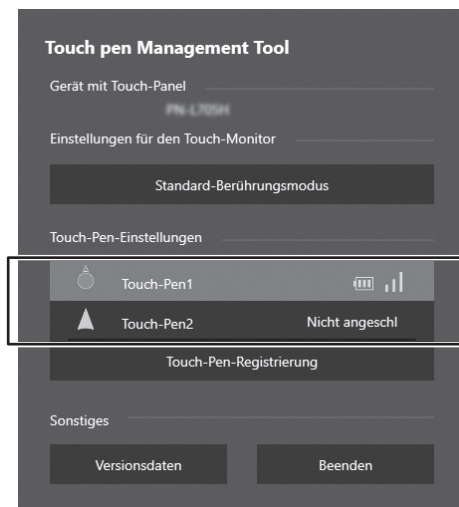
Touch pen Management Tool

Gerät mit Touch-Panel

PN-L705H

Einstellungen für den Touch-Monitor

Standard-Berührungsmodus

Touch-Pen-Einstellungen

Touch-Pen1

Touch-Pen2

Nicht angeschl

Touch-Pen-Registrierung

Sonstiges

Versionsdaten

Beenden